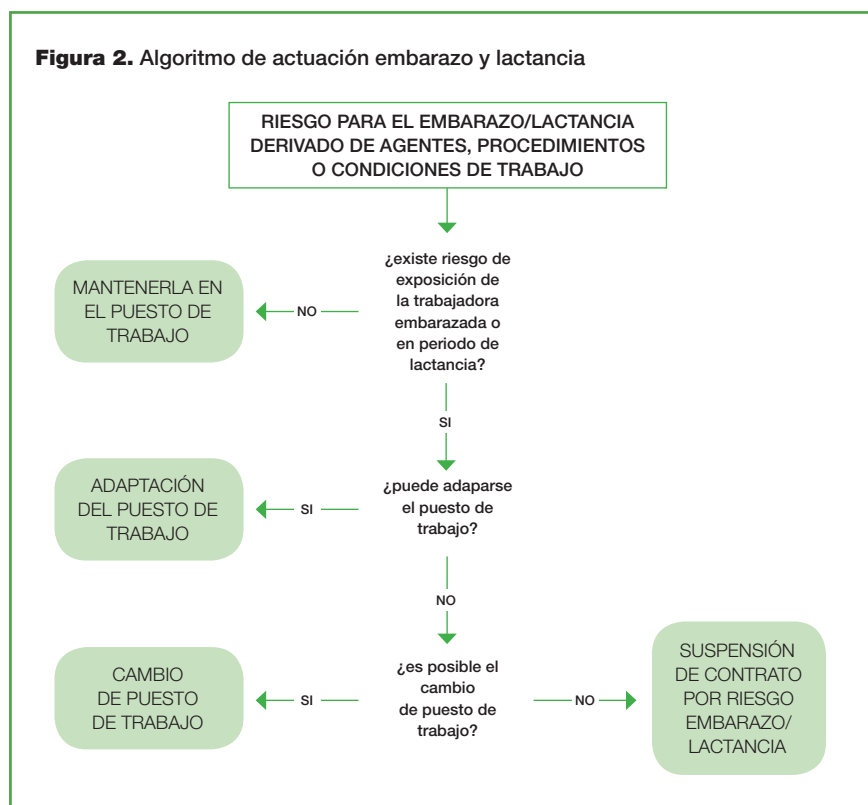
**Figura 2.** Algoritmo de actuación embarazo y lactancia

RIESGO PARA EL EMBARAZO/LACTANCIA DERIVADO DE AGENTES, PROCEDIMIENTOS O CONDICIONES DE TRABAJO

¿existe riesgo de exposición de la trabajadora embarazada o en periodo de lactancia?

NO

MANTENERLA EN EL PUESTO DE TRABAJO

SI

¿puede adaparse el puesto de trabajo?

SI

ADAPTACIÓN DEL PUESTO DE TRABAJO

NO

¿es posible el cambio de puesto de trabajo?

SI

CAMBIO DE PUESTO DE TRABAJO

NO

SUSPENSIÓN DE CONTRATO POR RIESGO EMBARAZO/ LACTANCIA